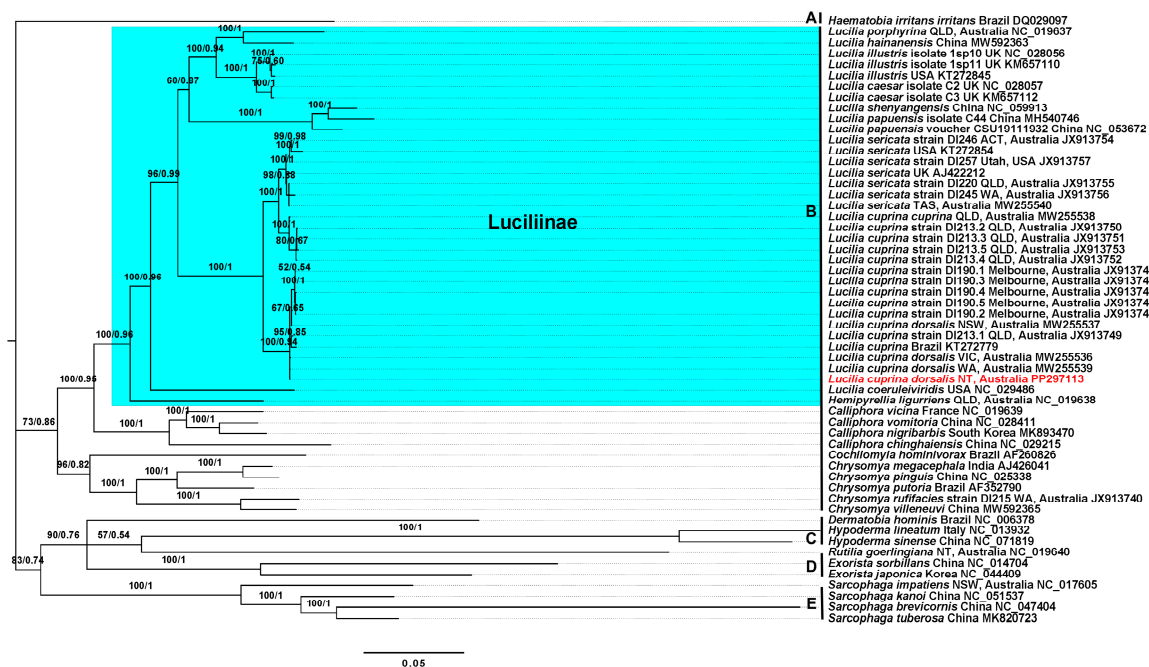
A
Haematobia irritans irritans Brazil DQ029097
Lucilia porphyrina QLD, Australia NC_019637
Lucilia hainanensis China MW592363
Lucilia illustris isolate 1sp10 UK NC_028056
Lucilia illustris isolate 1sp11 UK KM657110
Lucilia illustris USA KT272845
Lucilia caesar isolate C2 UK NC_028057
Lucilia caesar isolate C3 UK KM657112
Lucilia shenyangensis China NC_059913
Lucilia papuensis isolate C44 China MH540746
Lucilia papuensis voucher CSU19111932 China NC_053672
Lucilia sericata strain DI246 ACT, Australia JX913754
Lucilia sericata USA KT272854
Lucilia sericata strain DI257 Utah, USA JX913757
Lucilia sericata UK AJ422212
Lucilia sericata strain DI220 QLD, Australia JX913755
Lucilia sericata strain DI245 WA, Australia JX913756
Lucilia sericata TAS, Australia MW255540
Lucilia cuprina cuprina QLD, Australia MW255538
Lucilia cuprina strain DI213.2 QLD, Australia JX913750
Lucilia cuprina strain DI213.3 QLD, Australia JX913751
Lucilia cuprina strain DI213.5 QLD, Australia JX913753
Lucilia cuprina strain DI213.4 QLD, Australia JX913752
Lucilia cuprina strain DI190.1 Melbourne, Australia JX91374
Lucilia cuprina strain DI190.3 Melbourne, Australia JX91374
Lucilia cuprina strain DI190.4 Melbourne, Australia JX91374
Lucilia cuprina strain DI190.5 Melbourne, Australia JX91374
Lucilia cuprina strain DI190.2 Melbourne, Australia JX91374
Lucilia cuprina dorsalis NSW, Australia MW255537
Lucilia cuprina strain DI213.1 QLD, Australia JX913749
Lucilia cuprina Brazil KT272779
Lucilia cuprina dorsalis VIC, Australia MW255536
Lucilia cuprina dorsalis WA, Australia MW255539
Lucilia cuprina dorsalis NT, Australia PP297113
Lucilia coeruleiviridis USA NC_029486
Hemipyrellia ligurriens QLD, Australia NC_019638
B
Luciliinae
Calliphora vicina France NC_019639
Calliphora vomitoria China NC_028411
Calliphora nigribarbis South Korea MK893470
Calliphora chinghaiensis China NC_029215
Cochliomyia hominivorax Brazil AF260826
Chrysomya megacephala India AJ426041
Chrysomya pinguis China NC_025338
Chrysomya putoria Brazil AF352790
Chrysomya rufifacies strain DI215 WA, Australia JX913740
Chrysomya villeneuvi China MW592365
Dermatobia hominis Brazil NC_006378
Hypoderma lineatum Italy NC_013932
Hypoderma sinense China NC_071819
C
Rutilia goerlingiana NT, Australia NC_019640
Exorista sorbillans China NC_014704
Exorista japonica Korea NC_044409
D
Sarcophaga impatiens NSW, Australia NC_017605
Sarcophaga kanoi China NC_051537
Sarcophaga brevicornis China NC_047404
Sarcophaga tuberosa China MK820723
E
100/0.94
100/1
75/0.60
100/1
100/1
60/0.97
100/1
100/1
99/0.98
100/1
100/1
98/0.88
100/1
96/0.99
100/1
80/0.67
100/1
52/0.54
100/1
67/0.65
100/0.96
95/0.85
100/0.94
100/0.96
100/0.96
100/1
100/1
73/0.86
100/1
100/1
96/0.82
100/1
100/1
100/1
100/1
90/0.76
100/1
57/0.54
100/1
83/0.74
100/1
100/1
100/1
0.05